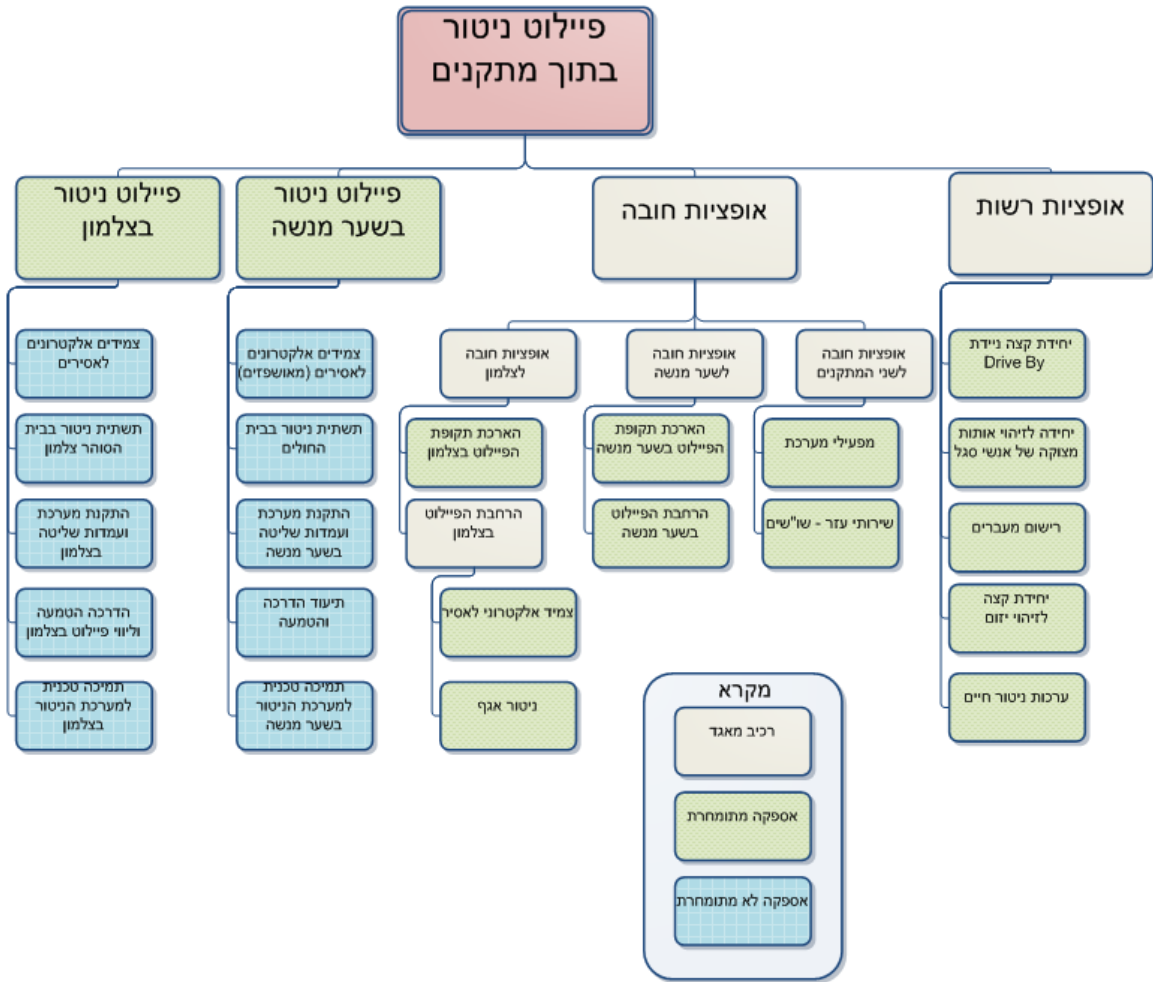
פיילוט ניטור בתוך מתקנים

אופציות רשות

יחידת קצה ניידת Drive By

יחידה לזיהוי אותות מצוקה של אנשי סגל

רישום מעברים

יחידת קצה לזיהוי יזום

ערכות ניטור חיים

אופציות חובה

אופציות חובה לשני המתקנים

מפעילי מערכת

שירותי עזר - שו"שים

אופציות חובה לשער מנשה

הארכת תקופת הפיילוט בשער מנשה

הרחבת הפיילוט בשער מנשה

אופציות חובה לצלמון

הארכת תקופת הפיילוט בצלמון

הרחבת הפיילוט בצלמון

צמיד אלקטרוני לאסיר

ניטור אגף

פיילוט ניטור בשער מנשה

צמידים אלקטרונים לאסירים (מאושפזים)

תשתית ניטור בבית החולים

התקנת מערכת ועמדות שליטה בשער מנשה

תיעוד הדרכה והטמעה

תמיכה טכנית למערכת הניטור בשער מנשה

פיילוט ניטור בצלמון

צמידים אלקטרונים לאסירים

תשתית ניטור בבית הסוהר צלמון

התקנת מערכת ועמדות שליטה בצלמון

הדרכה הטמעה וליווי פיילוט בצלמון

תמיכה טכנית למערכת הניטור בצלמון

מקרא

רכיב מאגד

אספקה מתומחרת

אספקה לא מתומחרת